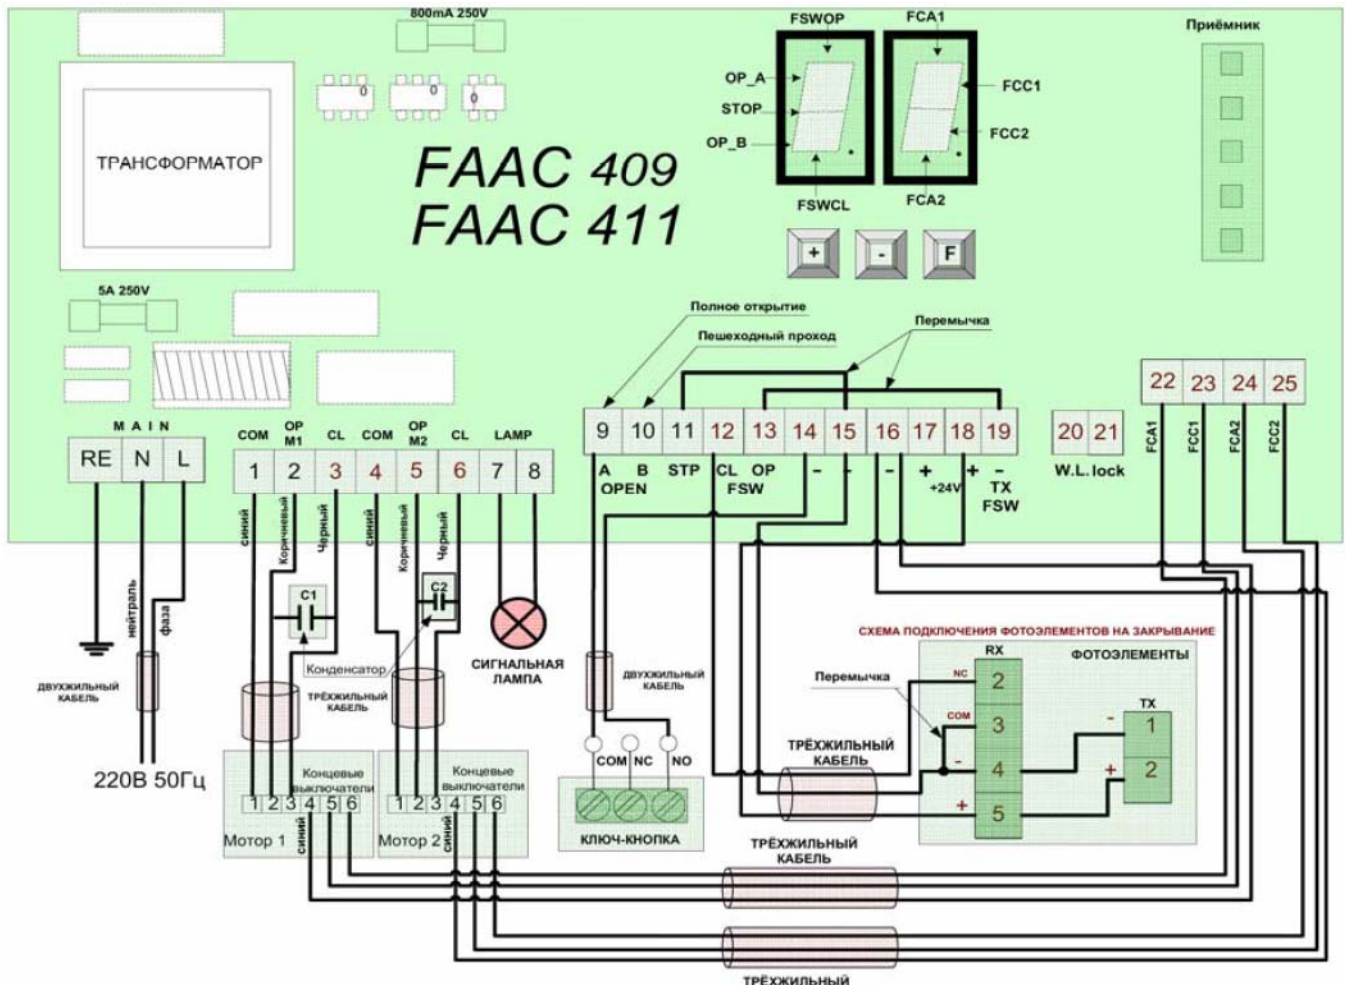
800mA 250V

FSWOP
FCA1
OP_A
STOP
OP_B
FCC1
FCC2
FSWCL
FCA2

Приёмник

ТРАНСФОРМАТОР

FAAC 409
FAAC 411

+ - F

5A 250V

Полное открытие
Пешеходный проход
Перемычка

MAIN
RE N L

COM OP M1 CL COM OP M2 CL LAMP
1 2 3 4 5 6 7 8

9 10 11 12 13 14 15 16 17 18 19
A OPEN B STP CL FSW OP - - - + +24V + - TX FSW

20 21
W.L.lock

22 23 24 25
FCA1 FCC1 FCA2 FCC2

синий Коричневый Черный синий Коричневый Черный

C1 C2
Конденсатор

нейтраль фаза

ДВУХЖИЛЬНЫЙ КАБЕЛЬ

ТРЁХЖИЛЬНЫЙ КАБЕЛЬ

СИГНАЛЬНАЯ ЛАМПА

ДВУХЖИЛЬНЫЙ КАБЕЛЬ

СХЕМА ПОДКЛЮЧЕНИЯ ФОТОЭЛЕМЕНТОВ НА ЗАКРЫВАНИЕ
RX
ФОТОЭЛЕМЕНТЫ
Перемычка
NC 2
COM 3
- 4
+ 5
TX
- 1
+ 2

ТРЁХЖИЛЬНЫЙ КАБЕЛЬ

COM NC NO
КЛЮЧ-КНОПКА

220В 50Гц

Концевые выключатели
1 2 3 4 5 6
Мотор 1
синий

Концевые выключатели
1 2 3 4 5 6
Мотор 2
синий

ТРЁХЖИЛЬНЫЙ КАБЕЛЬ

ТРЁХЖИЛЬНЫЙ